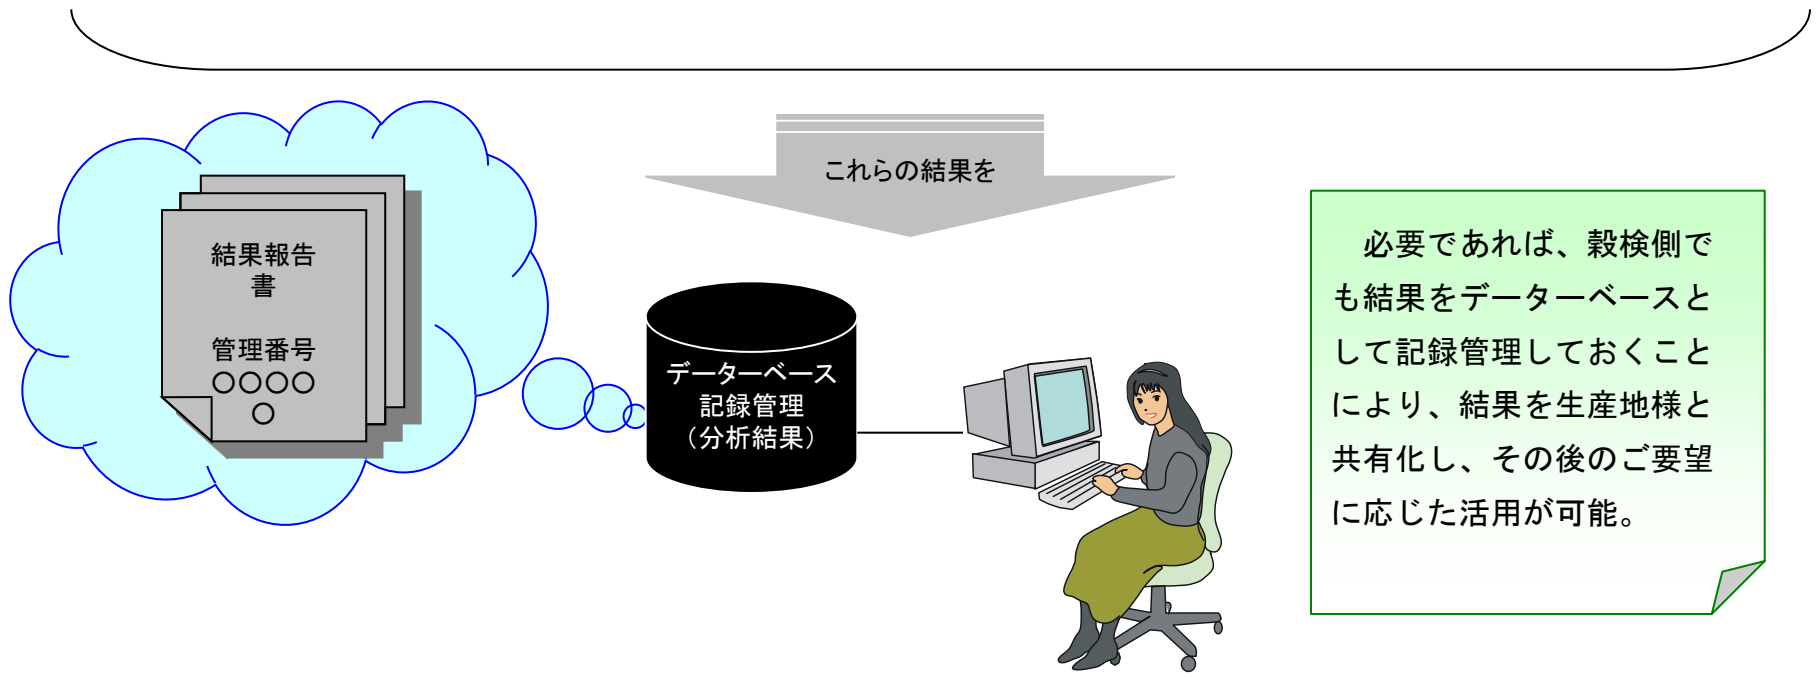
これらの結果を

結果報告書

管理番号
○○○○
○

データーベース
記録管理
（分析結果）

必要であれば、穀検側でも結果をデーターベースとして記録管理しておくことにより、結果を生産地様と共有化し、その後のご要望に応じた活用が可能。